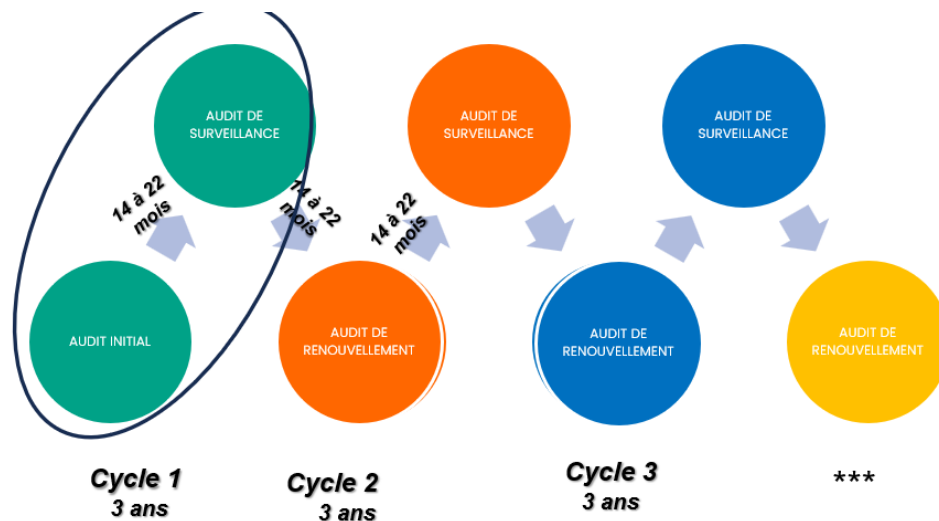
AUDIT DE SURVEILLANCE

14 à 22 mois

14 à 22 mois

AUDIT INITIAL

AUDIT DE SURVEILLANCE

14 à 22 mois

AUDIT DE RENOUVELLEMENT

AUDIT DE SURVEILLANCE

AUDIT DE RENOUVELLEMENT

AUDIT DE RENOUVELLEMENT

Cycle 1
3 ans

Cycle 2
3 ans

Cycle 3
3 ans

***